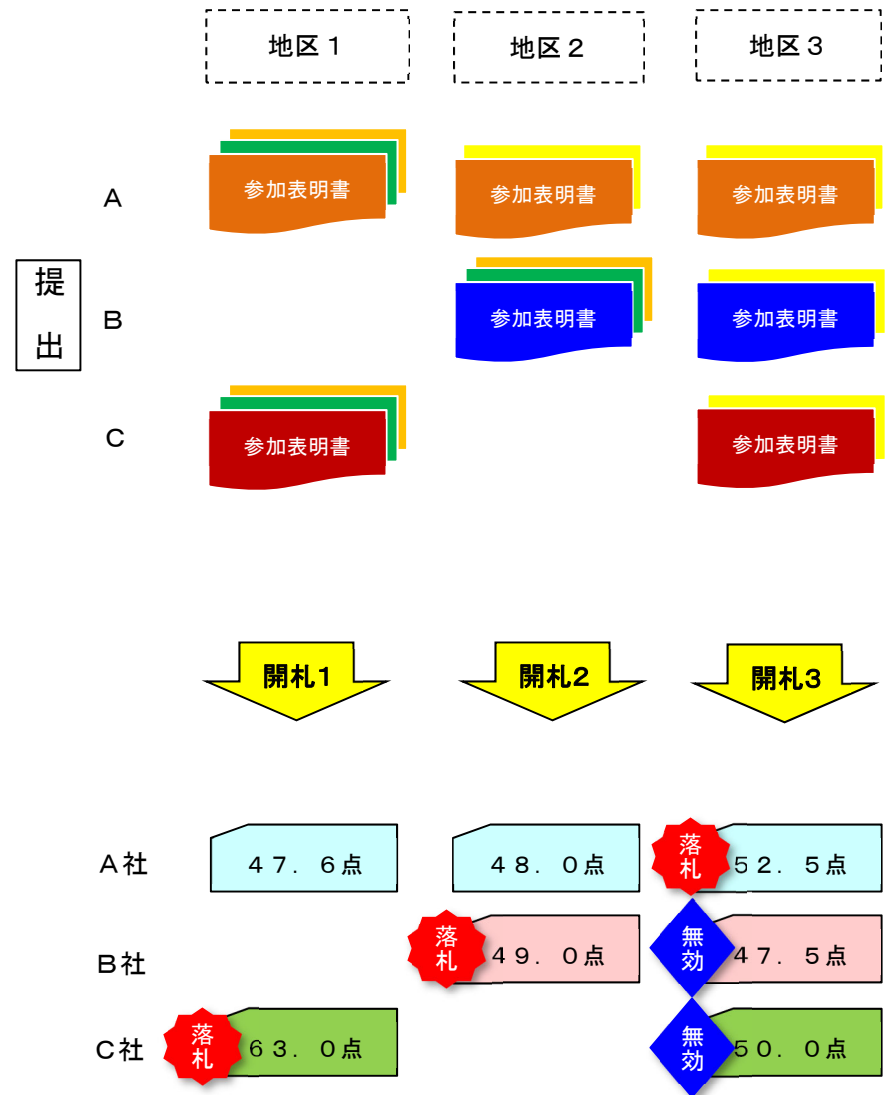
地区１　地区２　地区３

提出

A
参加表明書　参加表明書　参加表明書

B
参加表明書　参加表明書

C
参加表明書　参加表明書

開札1　開札2　開札3

| | | | |
|---|---|---|---|
| Ａ社 | ４７．６点 | ４８．０点 | 落札 ５２．５点 |
| Ｂ社 | | 落札 ４９．０点 | 無効 ４７．５点 |
| Ｃ社 | 落札 ６３．０点 | | 無効 ５０．０点 |